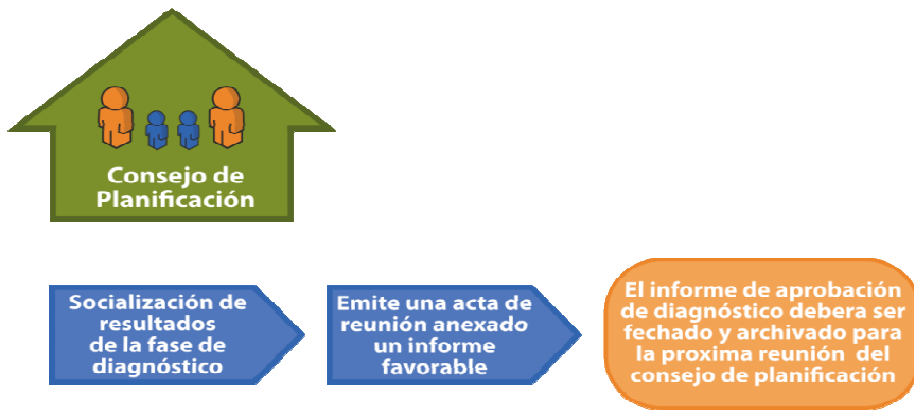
Consejo de Planificación

Socialización de resultados de la fase de diagnóstico

Emite una acta de reunión anexado un informe favorable

El informe de aprobación de diagnóstico debera ser fechado y archivado para la proxima reunión del consejo de planificación